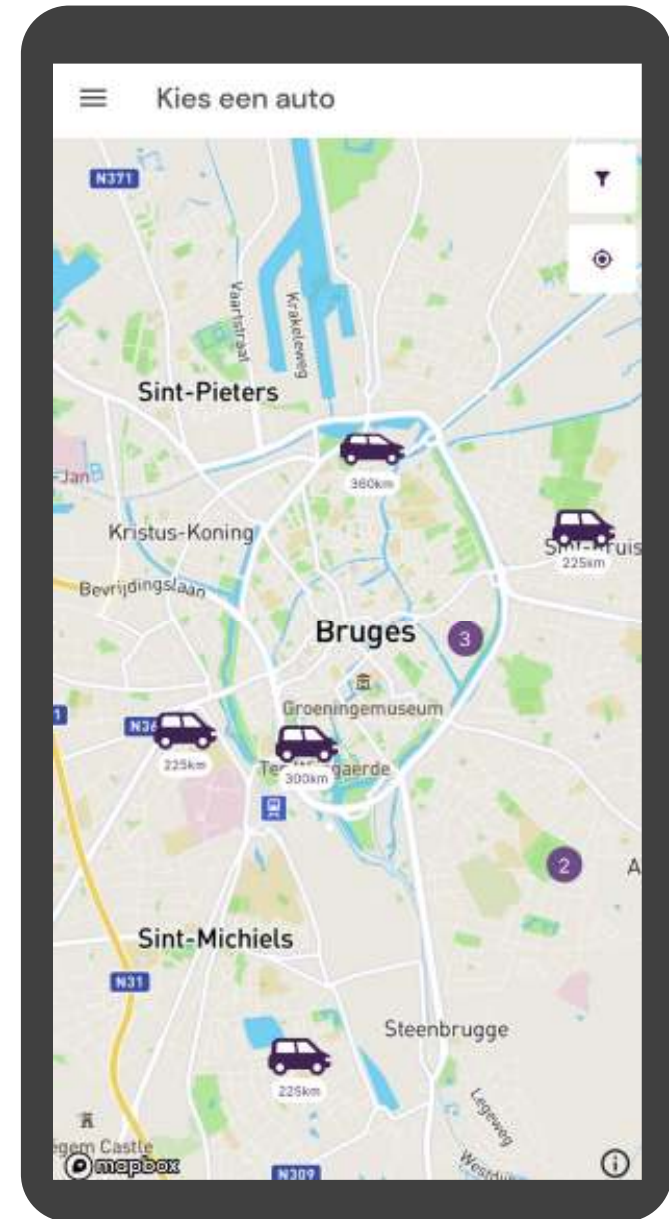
Kies een auto

N371

Vaartstraat

Krakeleweg

Sint-Pieters

360km

Jan

Kristus-Koning

Sint-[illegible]

225km

Bevrijdingslaan

Bruges

3

Groeningemuseum

N3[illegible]

225km

Te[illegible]gaerde

300km

2

A

Sint-Michiels

N31

Steenbrugge

225km

Legeweg

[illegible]gem Castle

mapbox

N309

Westhu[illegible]